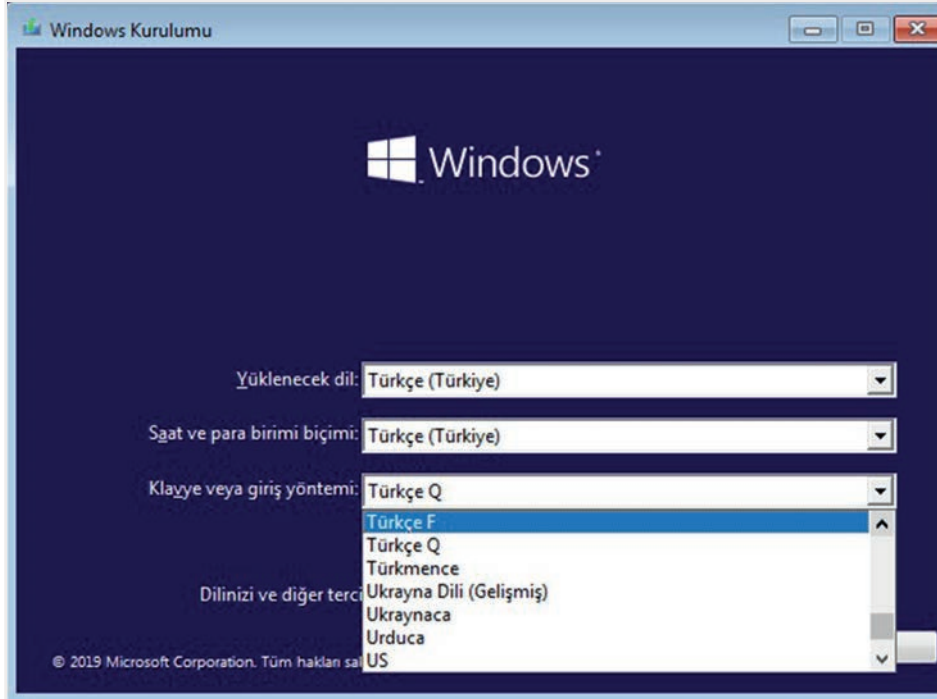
Windows Kurulumu

Windows

Yüklenecek dil: Türkçe (Türkiye)

Saat ve para birimi biçimi: Türkçe (Türkiye)

Klavye veya giriş yöntemi: Türkçe Q

Türkçe F
Türkçe Q
Türkmence
Ukrayna Dili (Gelişmiş)
Ukraynaca
Urduca
US

Dilinizi ve diğer terci

© 2019 Microsoft Corporation. Tüm hakları sal